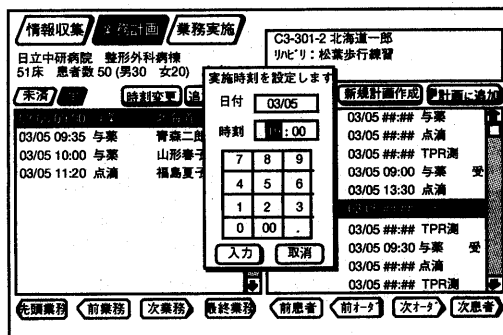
情報収集 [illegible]計画 業務実施

日立中研病院 整形外科病棟
51床 患者数 50 (男30 女20)

C3-301-2 北海道一郎
ﾘﾊﾋﾞﾘ：松葉歩行練習

未済 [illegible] 時刻変更 追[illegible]

新規計画作成 計画に追加

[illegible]

03/05 09:35 与薬 青森二郎

03/05 10:00 与薬 山形春子

03/05 11:20 点滴 福島夏子

実施時刻を設定します

日付 03/05

時刻 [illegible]:00

| 7 | 8 | 9 |
|---|---|---|
| 4 | 5 | 6 |
| 1 | 2 | 3 |
| 0 | 00 | . |

入力 取消

03/05 ##:## 与薬
03/05 ##:## 点滴
03/05 ##:## TPR測
03/05 09:00 与薬 受
03/05 13:30 点滴
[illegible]
03/05 ##:## TPR測
03/05 09:30 与薬 受
03/05 ##:## 点滴
03/05 ##:## TPR測

先頭業務 前業務 次業務 最終業務 前患者 前ｵｰﾀﾞ 次ｵｰﾀﾞ 次患者